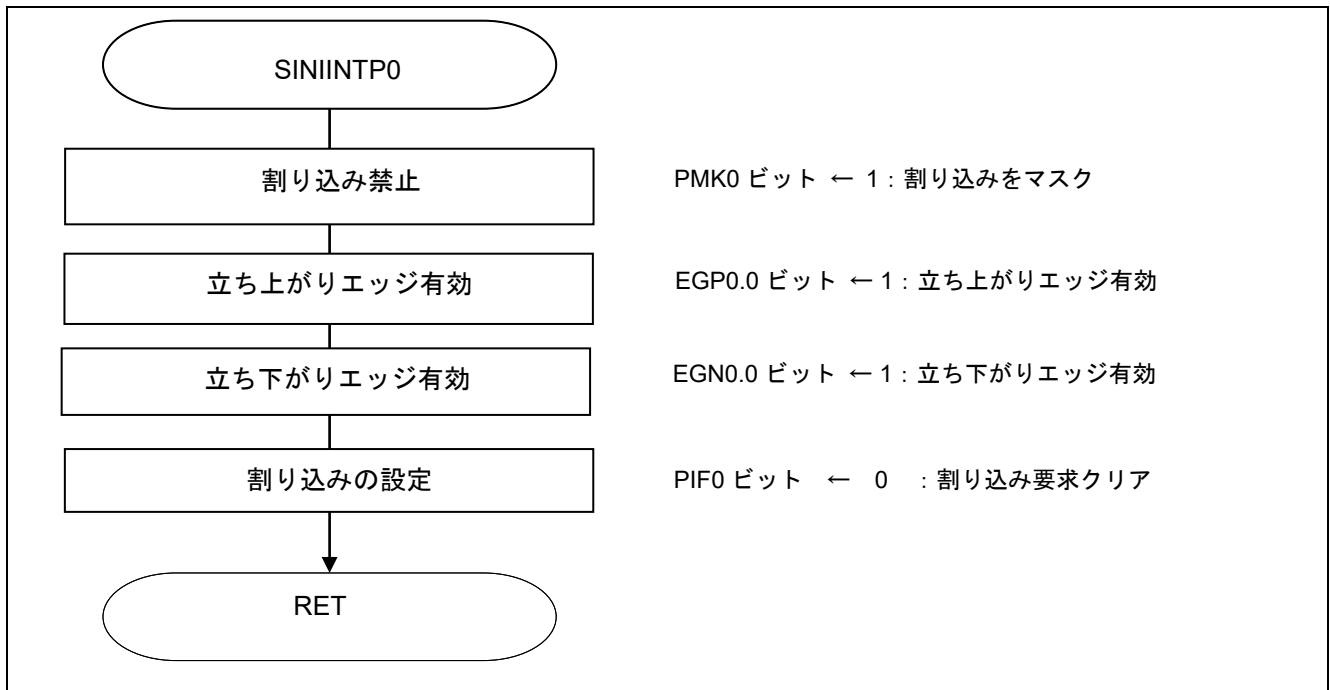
SINIINTP0

割り込み禁止

PMK0 ビット ← 1 : 割り込みをマスク

立ち上がりエッジ有効

EGP0.0 ビット ← 1 : 立ち上がりエッジ有効

立ち下がりエッジ有効

EGN0.0 ビット ← 1 : 立ち下がりエッジ有効

割り込みの設定

PIF0 ビット ← 0 : 割り込み要求クリア

RET